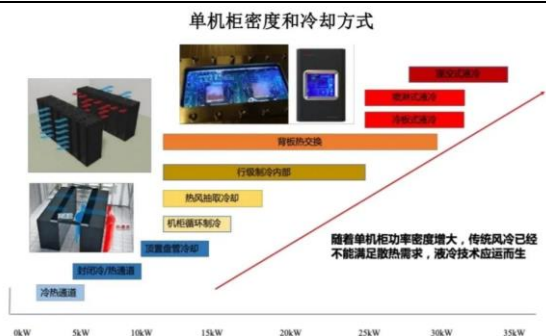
单机柜密度和冷却方式

浸没式液冷

喷淋式液冷

冷板式液冷

背板热交换

行级制冷内部

热风抽取冷却

机柜循环制冷

顶置盘管冷却

封闭冷/热通道

冷热通道

随着单机柜功率密度增大，传统风冷已经不能满足散热需求，液冷技术应运而生

0kW 5kW 10kW 15kW 20kW 25kW 30kW 35kW